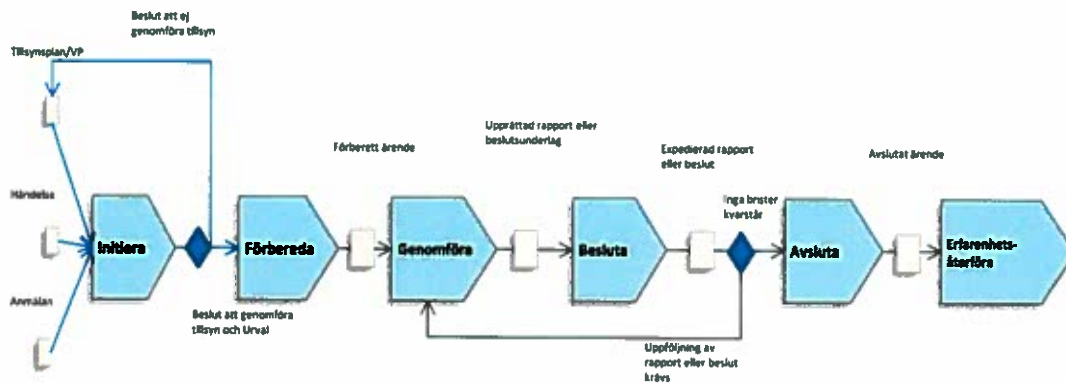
Beslut att ej genomföra tillsyn

Tillsynsplan/VP

Händelse

Anmälan

Initiera

Beslut att genomföra tillsyn och Urval

Förbereda

Förberett ärende

Genomföra

Upprättad rapport eller beslutsunderlag

Besluta

Expedierad rapport eller beslut

Inga brister kvarstår

Uppföljning av rapport eller beslut krävs

Avsluta

Avslutat ärende

Erfarenhets-återföra